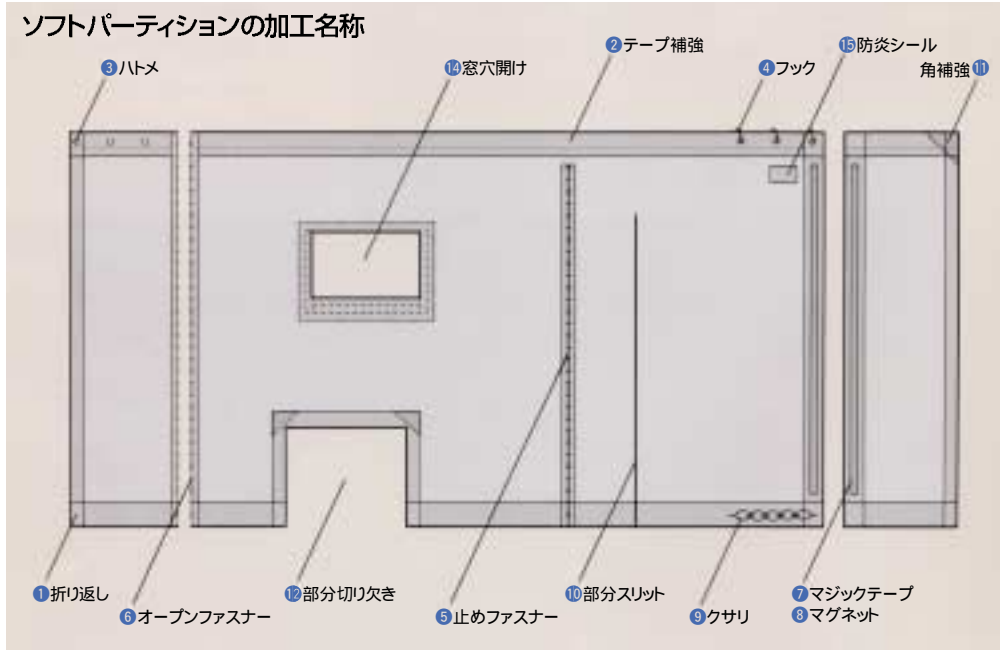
ソフトパーティションの加工名称

③ハトメ
⑭窓穴開け
②テープ補強
④フック
⑮防炎シール
角補強⑪

①折り返し
⑥オープンファスナー
⑫部分切り欠き
⑤止めファスナー
⑩部分スリット
⑨クサリ
⑦マジックテープ
⑧マグネット